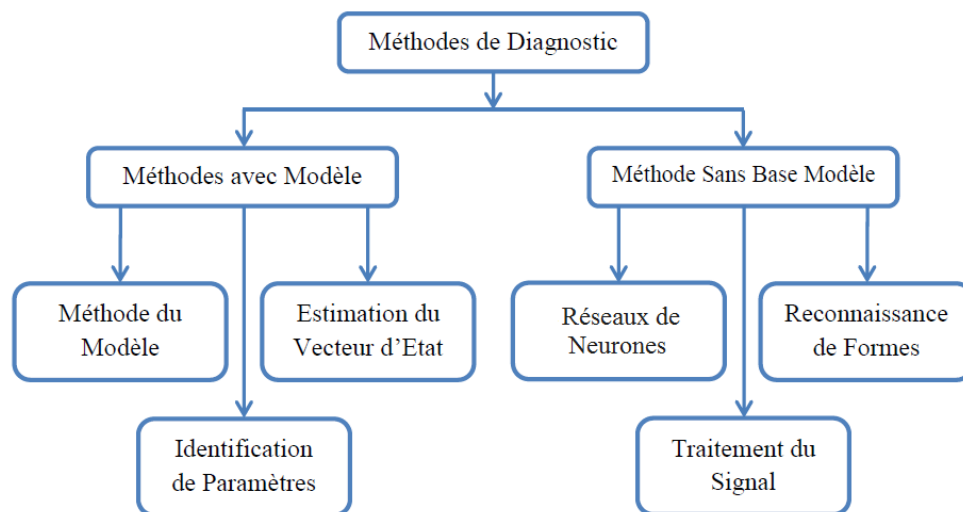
Méthodes de Diagnostic

Méthodes avec Modèle

Méthode Sans Base Modèle

Méthode du Modèle

Estimation du Vecteur d'Etat

Réseaux de Neurones

Reconnaissance de Formes

Identification de Paramètres

Traitement du Signal